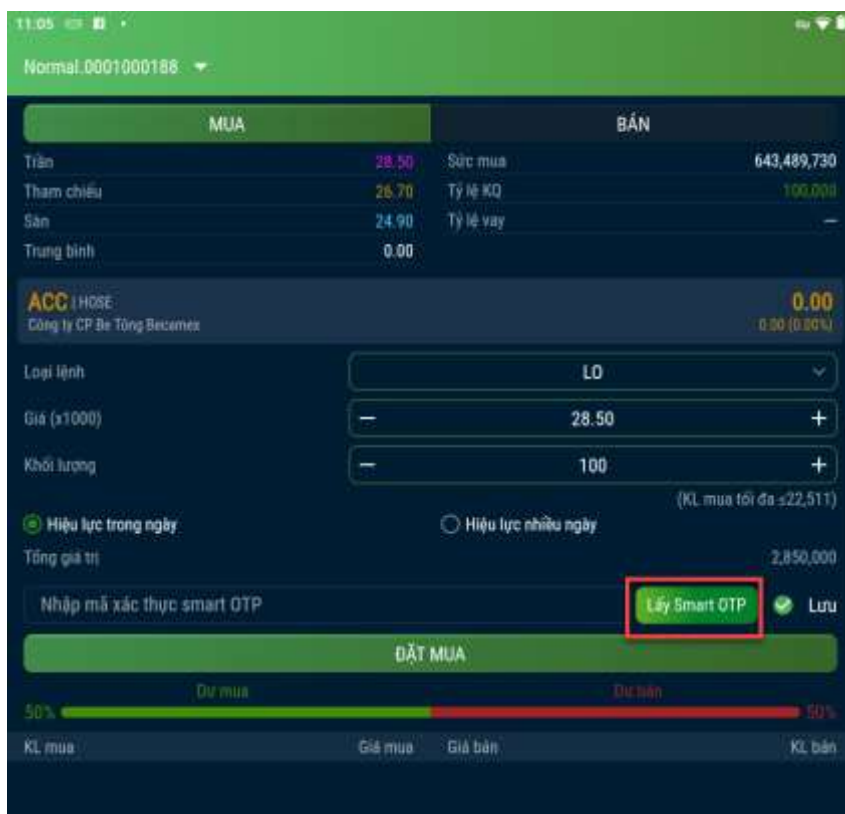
11:05

Normal.0001000188

MUA

BÁN

Trần 28.50

Tham chiếu 26.70

Sàn 24.90

Trung bình 0.00

Sức mua 643,489,730

Tỷ lệ KQ 100,000

Tỷ lệ vay –

ACC | HOSE
Công ty CP Bê Tông Becamex

0.00
0.00 (0.00%)

Loại lệnh LO

Giá (x1000) – 28.50 +

Khối lượng – 100 +

(KL mua tối đa ≤22,511)

Hiệu lực trong ngày

Hiệu lực nhiều ngày

Tổng giá trị 2,850,000

Nhập mã xác thực smart OTP

Lấy Smart OTP

Lưu

ĐẶT MUA

Dư mua

Dư bán

50%

50%

KL mua

Giá mua

Giá bán

KL bán